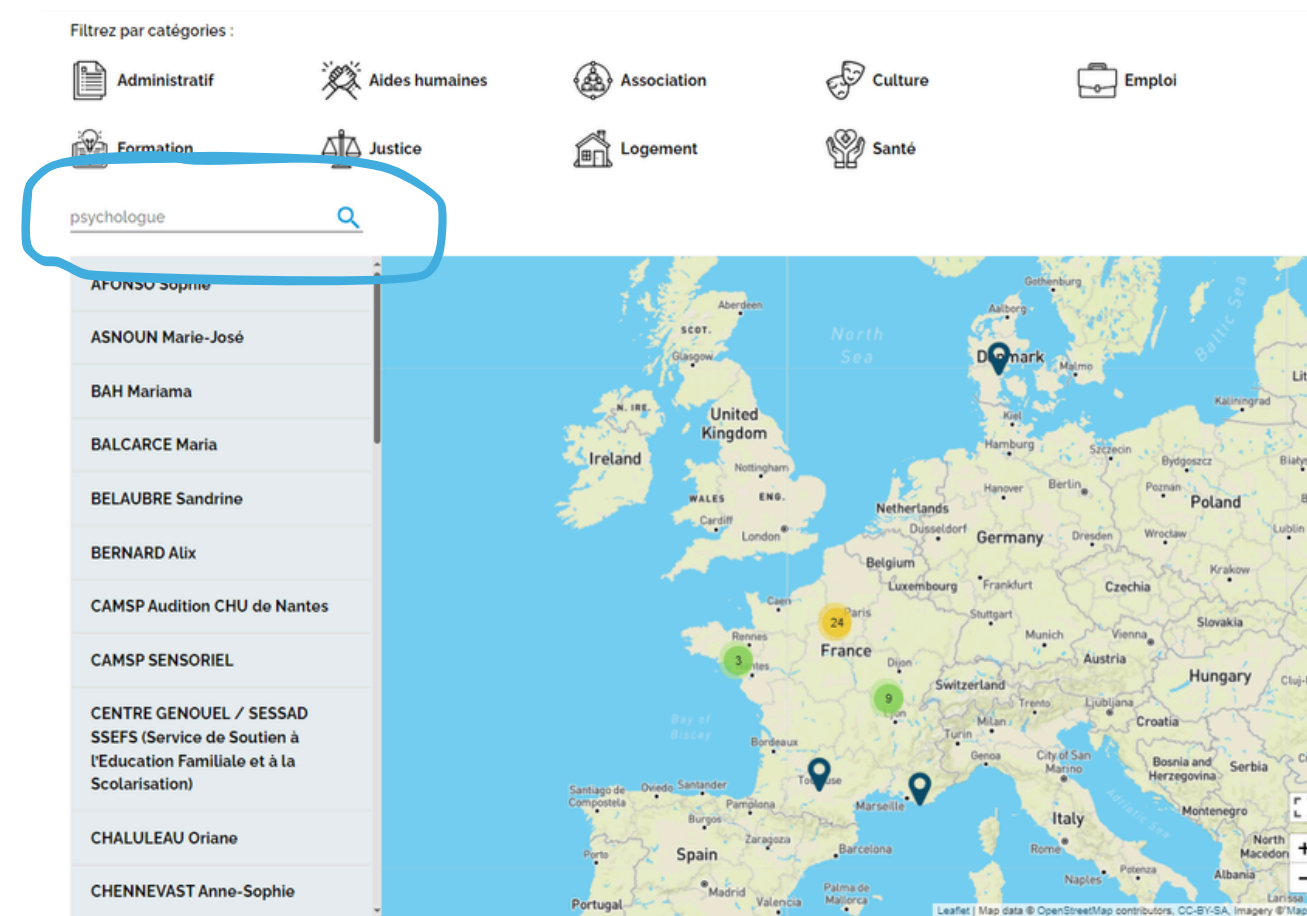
Filtrez par catégories :

Administratif
Aides humaines
Association
Culture
Emploi
Formation
Justice
Logement
Santé

psychologue

AFONSO Sophie
ASNOUN Marie-José
BAH Mariama
BALCARCE Maria
BELAUBRE Sandrine
BERNARD Alix
CAMSP Audition CHU de Nantes
CAMSP SENSORIEL
CENTRE GENOUEL / SESSAD SSEFS (Service de Soutien à l'Education Familiale et à la Scolarisation)
CHALULEAU Oriane
CHENNEVAST Anne-Sophie

Gothenburg
Aberdeen
SCOT.
North Sea
Denmark
Malmo
Glasgow
N. IRE.
United Kingdom
Kaliningrad
Ireland
Kiel
Hamburg
Szczecin
Bydgoszcz
Nottingham
WALES
ENG.
Hanover
Berlin
Poznan
Poland
Cardiff
Netherlands
London
Dusseldorf
Germany
Dresden
Wroclaw
Lublin
Belgium
Luxembourg
Frankfurt
Czechia
Krakow
Caen
Paris
24
Stuttgart
Rennes
Slovakia
3
France
Munich
Vienna
Nantes
Dijon
Austria
Hungary
9
Switzerland
Bay of Biscay
Lyon
Trento
Ljubljana
Milan
Croatia
Turin
Bordeaux
Genoa
City of San Marino
Bosnia and Herzegovina
Serbia
Toulouse
Santiago de Compostela
Oviedo
Santander
Marseille
Pamplona
Montenegro
Burgos
Italy
Zaragoza
Porto
Spain
Barcelona
Rome
North Macedonia
Naples
Potenza
Albania
Madrid
Palma de Mallorca
Portugal
Valencia
Adriatic Sea
Baltic Sea
Lit
Cluj
Larissa
+
−
Leaflet | Map data © OpenStreetMap contributors, CC-BY-SA, Imagery ©Map